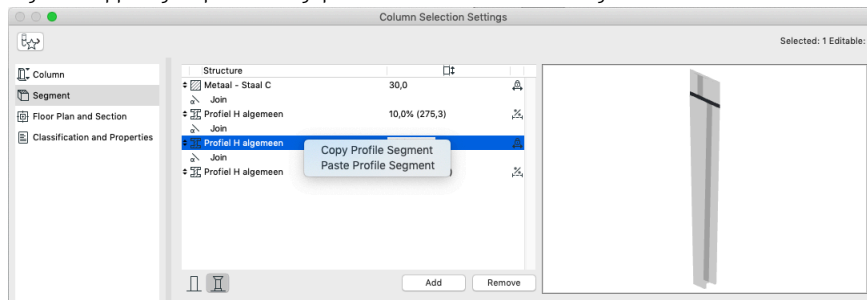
Column Selection Settings

Selected: 1 Editable:

Column
Segment
Floor Plan and Section
Classification and Properties

| Structure | | |
|---|---|---|
| Metaal - Staal C | 30,0 | |
| Join | | |
| Profiel H algemeen | 10,0% (275,3) | |
| Join | | |
| Profiel H algemeen | | |
| Join | | |
| Profiel H algemeen | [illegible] | |

Copy Profile Segment
Paste Profile Segment

Add
Remove